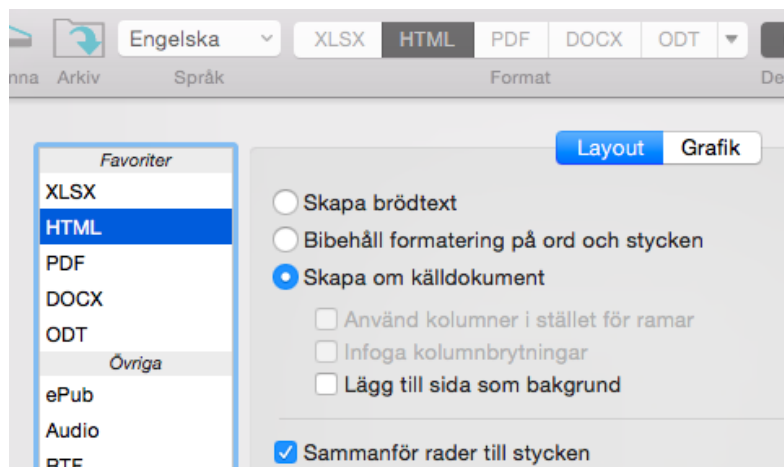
nna Arkiv Engelska Språk XLSX HTML PDF DOCX ODT Format De

Favoriter
XLSX
HTML
PDF
DOCX
ODT
Övriga
ePub
Audio
RTF

Layout Grafik

Skapa brödtext
Bibehåll formatering på ord och stycken
Skapa om källdokument
Använd kolumner i stället för ramar
Infoga kolumnbrytningar
Lägg till sida som bakgrund

Sammanför rader till stycken